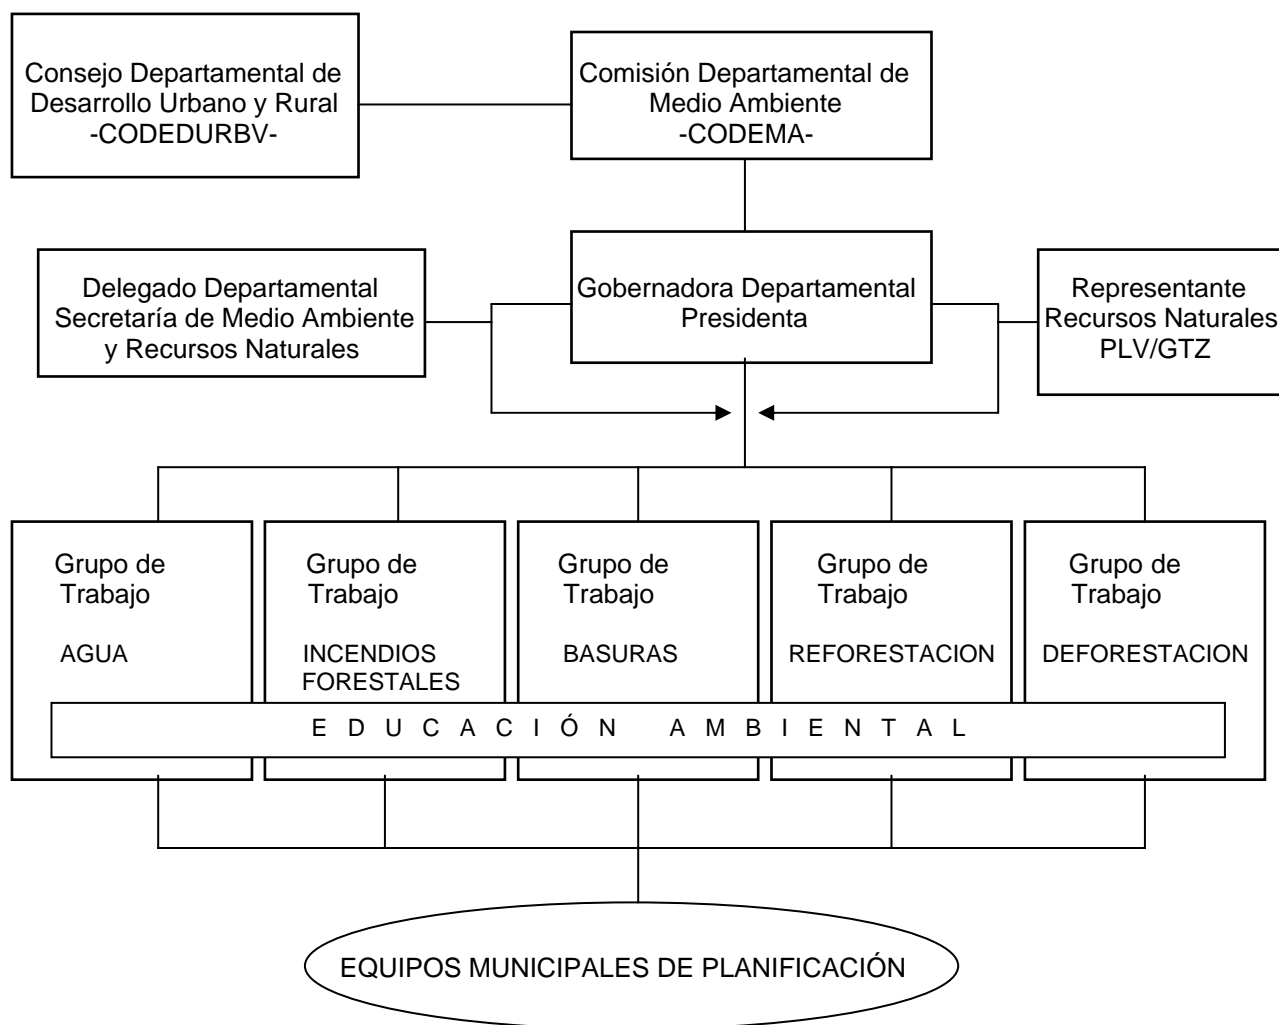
Consejo Departamental de Desarrollo Urbano y Rural -CODEDURBV-

Comisión Departamental de Medio Ambiente -CODEMA-

Delegado Departamental Secretaría de Medio Ambiente y Recursos Naturales

Gobernadora Departamental Presidenta

Representante Recursos Naturales PLV/GTZ

Grupo de Trabajo

AGUA

Grupo de Trabajo

INCENDIOS FORESTALES

Grupo de Trabajo

BASURAS

Grupo de Trabajo

REFORESTACION

Grupo de Trabajo

DEFORESTACION

E D U C A C I Ó N A M B I E N T A L

EQUIPOS MUNICIPALES DE PLANIFICACIÓN